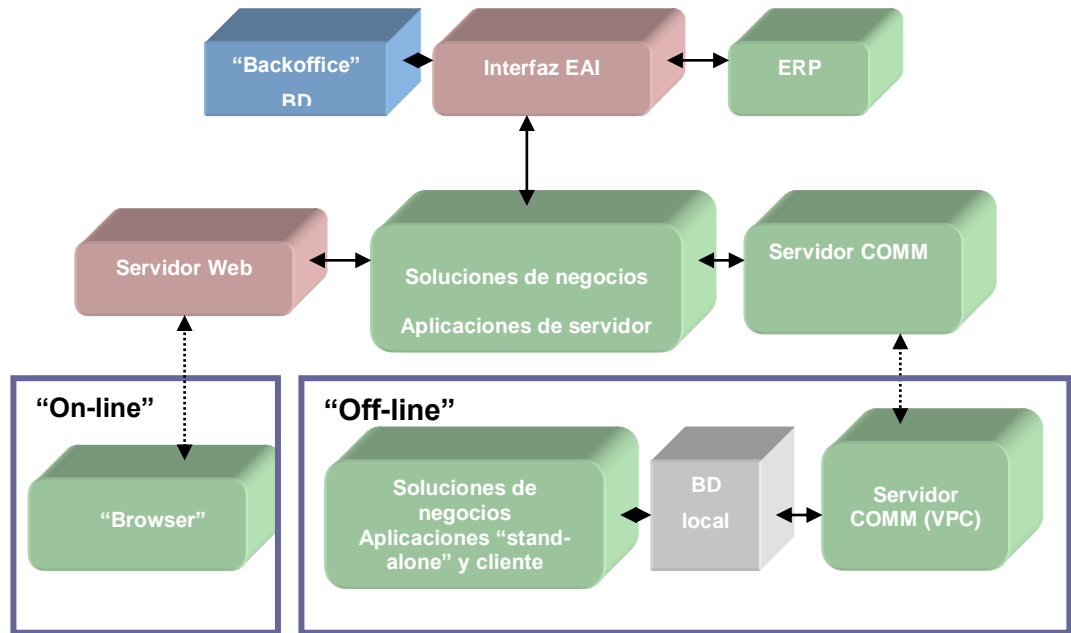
“Backoffice” BD

Interfaz EAI

ERP

Servidor Web

Soluciones de negocios

Aplicaciones de servidor

Servidor COMM

“On-line”

“Browser”

“Off-line”

Soluciones de negocios Aplicaciones “stand-alone” y cliente

BD local

Servidor COMM (VPC)